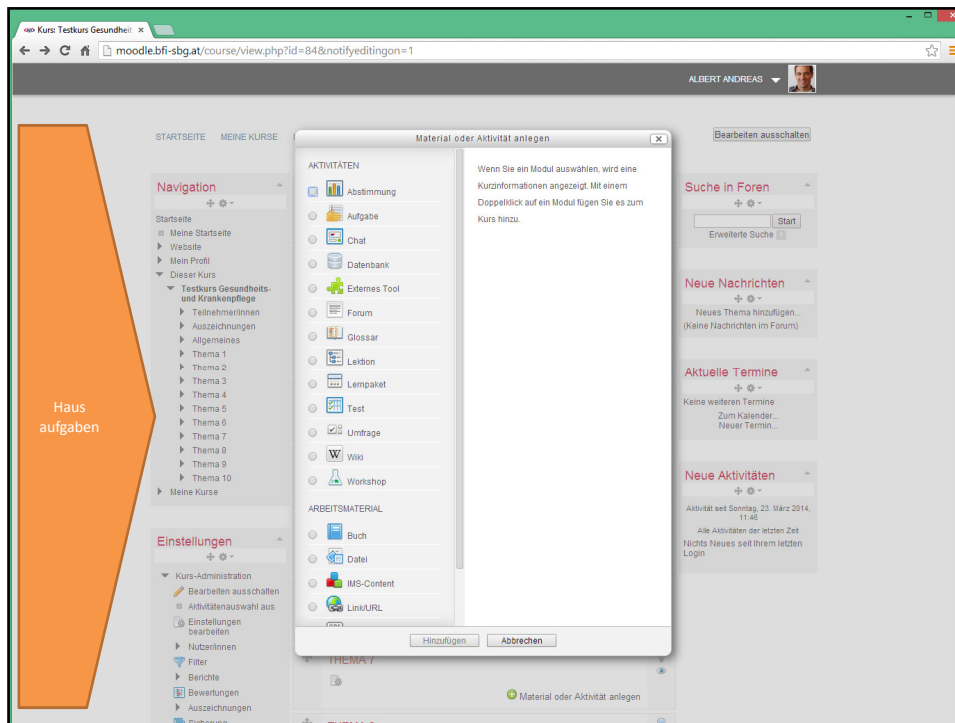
Kurs: Testkurs Gesundheit ×

moodle.bfi-sbg.at/course/view.php?id=84&notifyeditingon=1

ALBERT ANDREAS

Haus aufgaben

STARTSEITE MEINE KURSE

Bearbeiten ausschalten

Navigation

Startseite
Meine Startseite
Website
Mein Profil
Dieser Kurs
Testkurs Gesundheits- und Krankenpflege
TeilnehmerInnen
Auszeichnungen
Allgemeines
Thema 1
Thema 2
Thema 3
Thema 4
Thema 5
Thema 6
Thema 7
Thema 8
Thema 9
Thema 10
Meine Kurse

Einstellungen

Kurs-Administration
Bearbeiten ausschalten
Aktivitätenauswahl aus
Einstellungen bearbeiten
NutzerInnen
Filter
Berichte
Bewertungen
Auszeichnungen

Material oder Aktivität anlegen

AKTIVITÄTEN
Abstimmung
Aufgabe
Chat
Datenbank
Externes Tool
Forum
Glossar
Lektion
Lernpaket
Test
Umfrage
Wiki
Workshop
ARBEITSMATERIAL
Buch
Datei
IMS-Content
Link/URL

Wenn Sie ein Modul auswählen, wird eine Kurzinformationen angezeigt. Mit einem Doppelklick auf ein Modul fügen Sie es zum Kurs hinzu.

Hinzufügen Abbrechen

THEMA 7

Material oder Aktivität anlegen

Suche in Foren
Start
Erweiterte Suche

Neue Nachrichten
Neues Thema hinzufügen...
(Keine Nachrichten im Forum)

Aktuelle Termine
Keine weiteren Termine
Zum Kalender...
Neuer Termin...

Neue Aktivitäten
Aktivität seit Sonntag, 23. März 2014, 11:46
Alle Aktivitäten der letzten Zeit
Nichts Neues seit Ihrem letzten Login